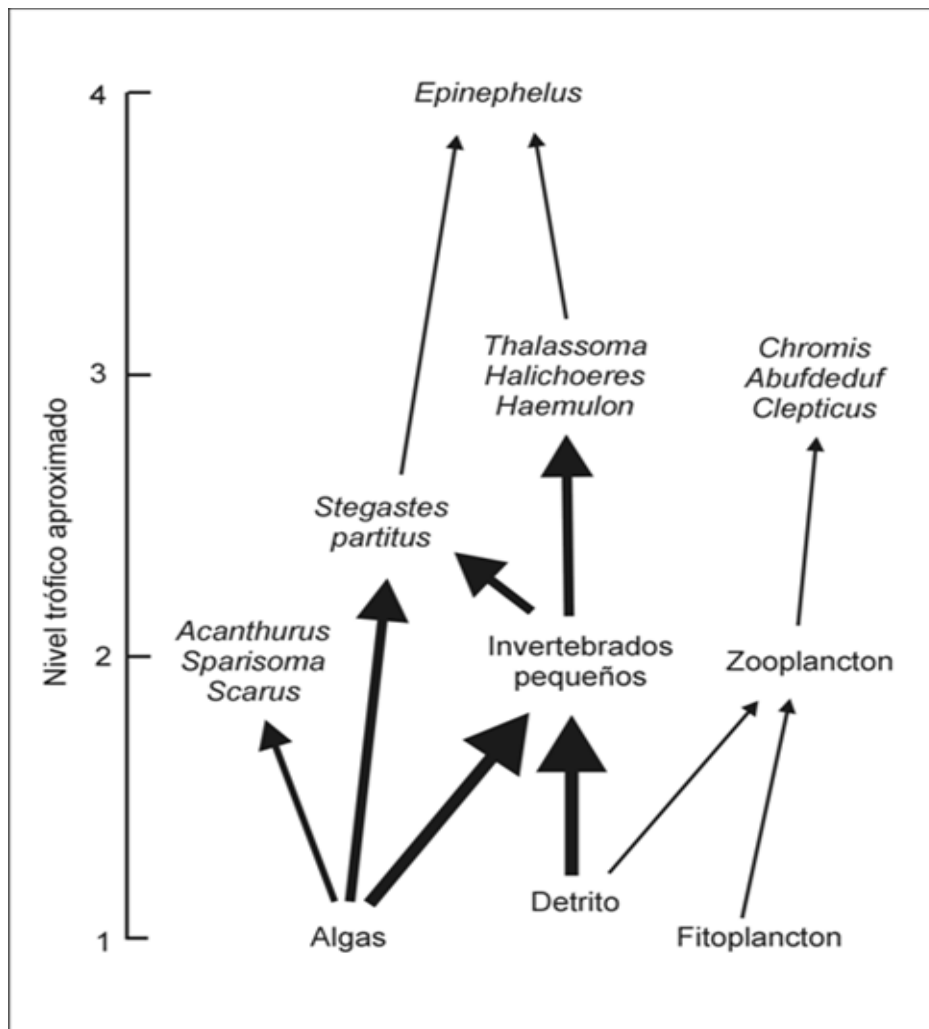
Nivel trófico aproximado

4
3
2
1

Epinephelus

Thalassoma
Halichoeres
Haemulon

Chromis
Abufdeduf
Clepticus

Stegastes
partitus

Acanthurus
Sparisoma
Scarus

Invertebrados
pequeños

Zooplancton

Algas

Detrito

Fitoplancton